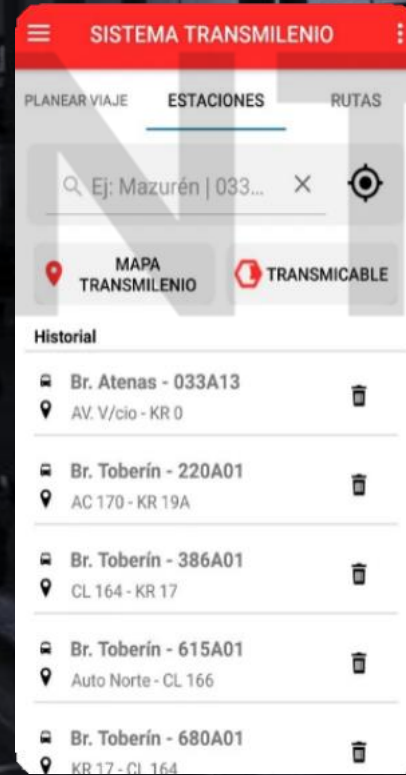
SISTEMA TRANSMILENIO

PLANEAR VIAJE
ESTACIONES
RUTAS

Ej: Mazurén | 033...

MAPA TRANSMILENIO
TRANSMICABLE

Historial

Br. Atenas - 033A13
AV. V/cio - KR 0

Br. Toberín - 220A01
AC 170 - KR 19A

Br. Toberín - 386A01
CL 164 - KR 17

Br. Toberín - 615A01
Auto Norte - CL 166

Br. Toberín - 680A01
KR 17 - CL 164